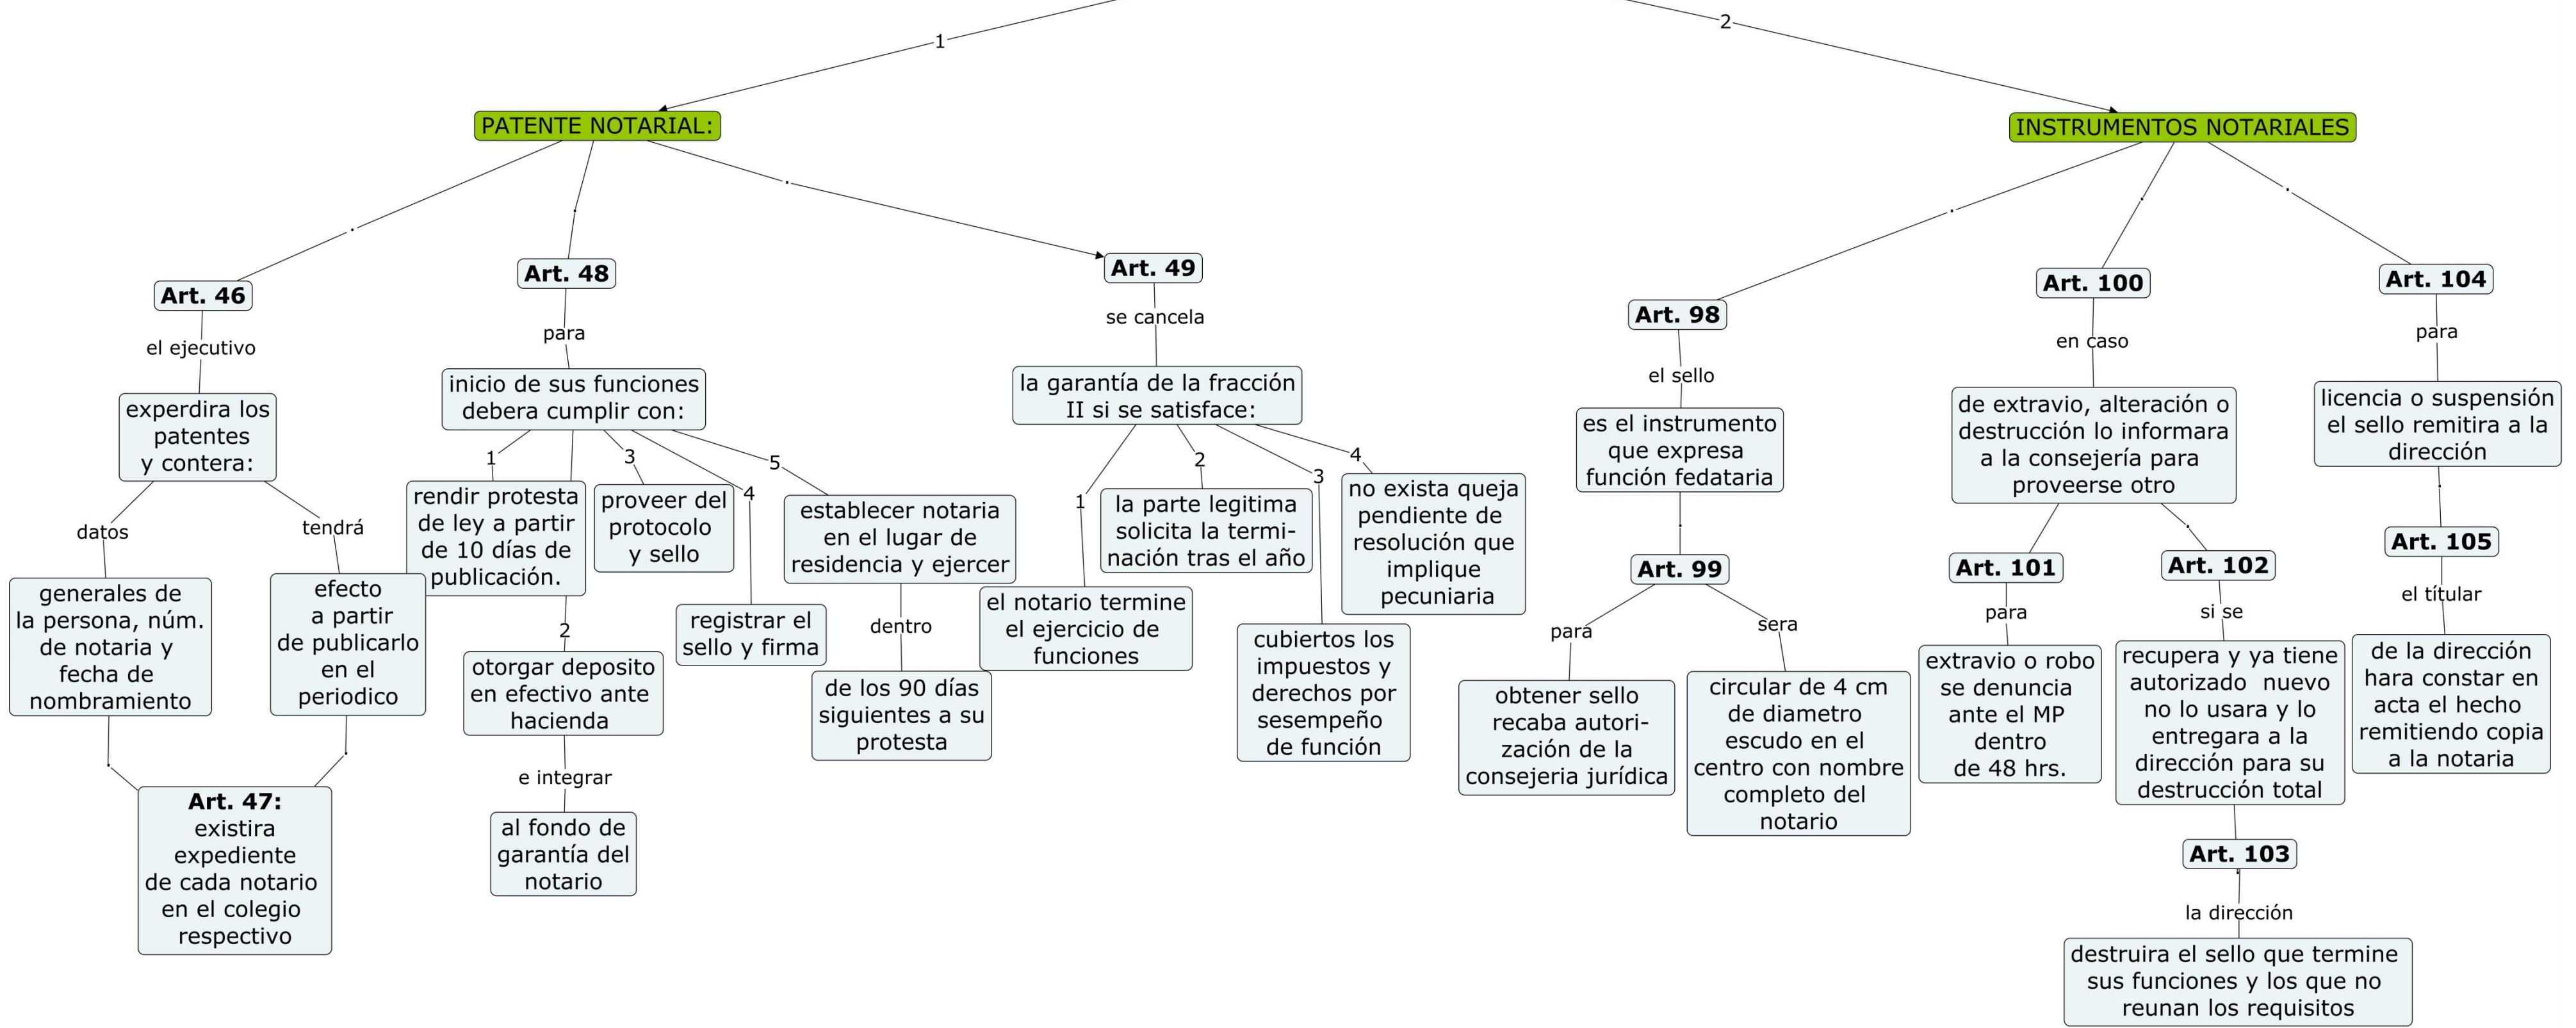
1

2

PATENTE NOTARIAL:

INSTRUMENTOS NOTARIALES

Art. 46

el ejecutivo

experdira los patentes y contera:

datos

generales de la persona, núm. de notaria y fecha de nombramiento

tendrá

efecto a partir de publicarlo en el periodico

Art. 47: existira expediente de cada notario en el colegio respectivo

Art. 48

para

inicio de sus funciones debera cumplir con:

1

rendir protesta de ley a partir de 10 días de publicación.

2

otorgar deposito en efectivo ante hacienda

e integrar

al fondo de garantía del notario

3

proveer del protocolo y sello

4

registrar el sello y firma

5

establecer notaria en el lugar de residencia y ejercer

dentro

de los 90 días siguientes a su protesta

Art. 49

se cancela

la garantía de la fracción II si se satisface:

1

el notario termine el ejercicio de funciones

2

la parte legitima solicita la terminación tras el año

3

cubiertos los impuestos y derechos por sesempeño de función

4

no exista queja pendiente de resolución que implique pecuniaria

Art. 98

el sello

es el instrumento que expresa función fedataria

Art. 99

para

obtener sello recaba autorización de la consejeria jurídica

sera

circular de 4 cm de diametro escudo en el centro con nombre completo del notario

Art. 100

en caso

de extravio, alteración o destrucción lo informara a la consejería para proveerse otro

Art. 101

para

extravio o robo se denuncia ante el MP dentro de 48 hrs.

Art. 102

si se

recupera y ya tiene autorizado nuevo no lo usara y lo entregara a la dirección para su destrucción total

Art. 103

la dirección

destruira el sello que termine sus funciones y los que no reunan los requisitos

Art. 104

para

licencia o suspensión el sello remitira a la dirección

Art. 105

el titular

de la dirección hara constar en acta el hecho remitiendo copia a la notaria